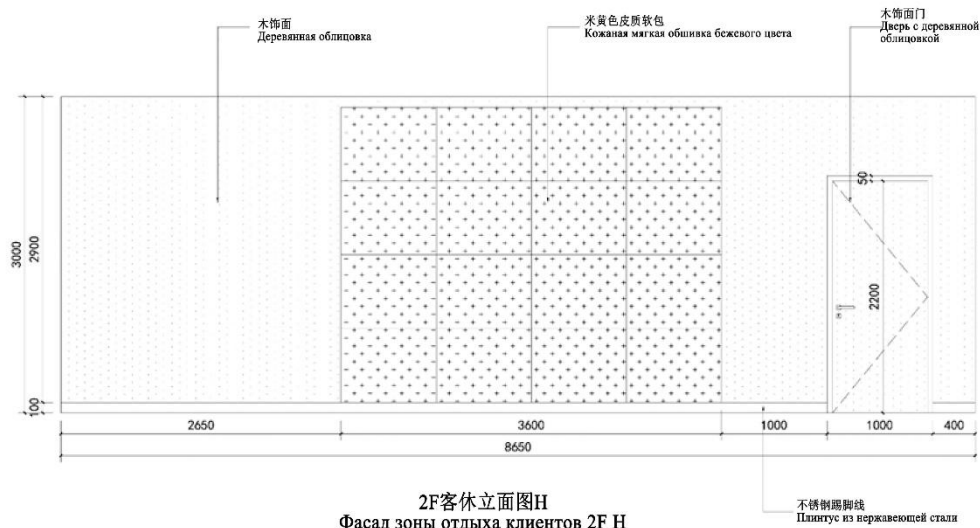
木饰面
Деревянная облицовка

米黄色皮质软包
Кожаная мягкая обшивка бежевого цвета

木饰面门
Дверь с деревянной облицовкой

3000
2900
100
50
2200

2650
3600
1000
1000
400
8650

2F客休立面图H
Фасад зоны отдыха клиентов 2F H

不锈钢踢脚线
Плинтус из нержавеющей стали